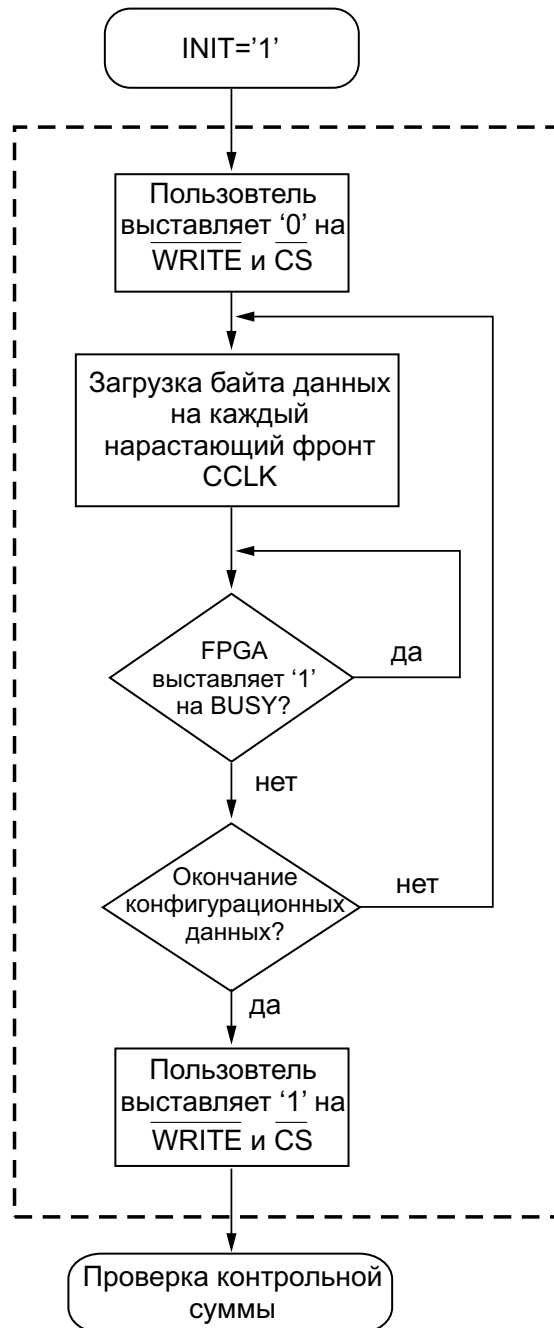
INIT='1'

Пользовтель выставляет '0' на $\overline{\text{WRITE}}$ и $\overline{\text{CS}}$

Загрузка байта данных на каждый нарастающий фронт CCLK

FPGA выставляет '1' на BUSY?

да

нет

Окончание конфигурационных данных?

нет

да

Пользовтель выставляет '1' на $\overline{\text{WRITE}}$ и $\overline{\text{CS}}$

Проверка контрольной суммы